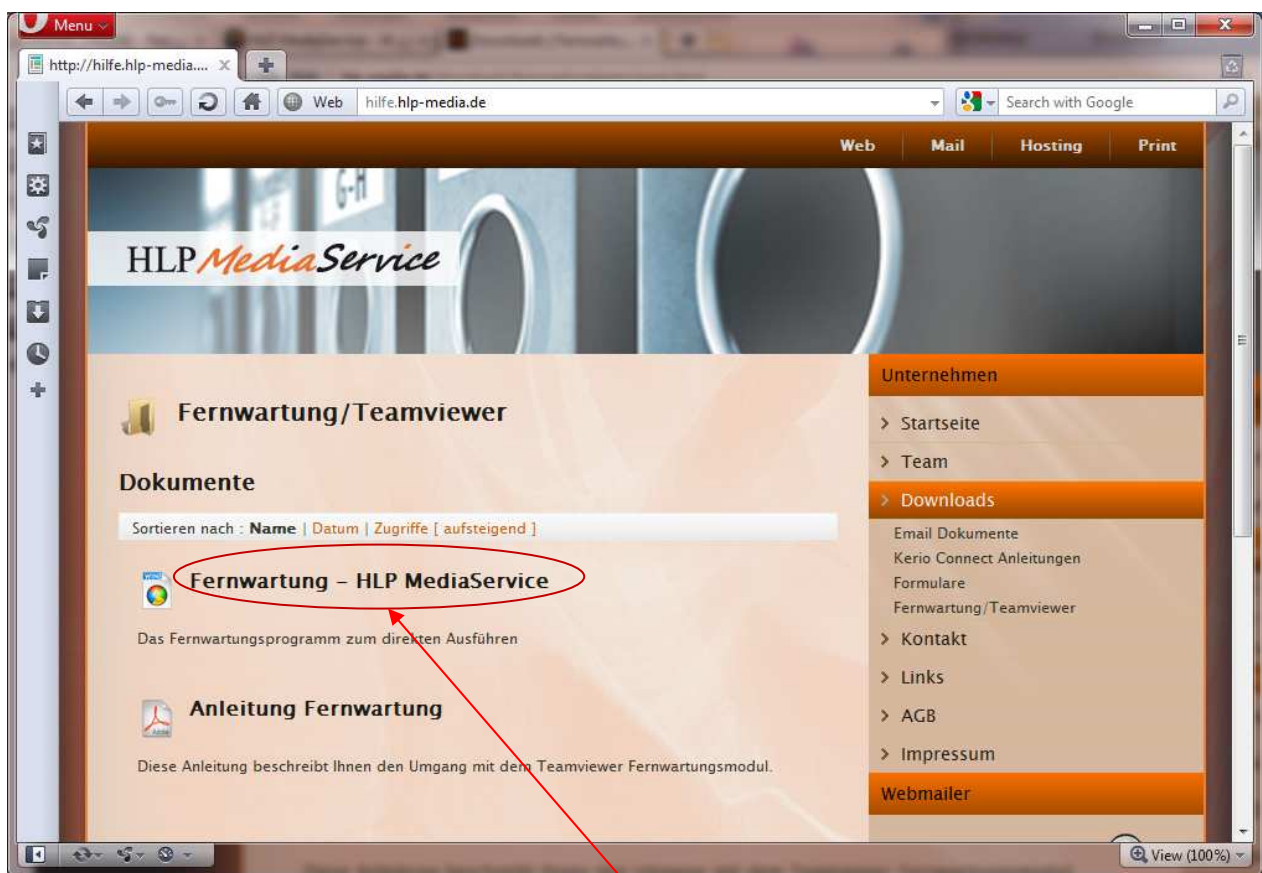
Menu

http://hilfe.hlp-media....

Web hilfe.hlp-media.de

Search with Google

Web | Mail | Hosting | Print

G-H

HLP MediaService

Fernwartung/Teamviewer

Dokumente

Sortieren nach : Name | Datum | Zugriffe [ aufsteigend ]

Fernwartung - HLP MediaService

Das Fernwartungsprogramm zum direkten Ausführen

Anleitung Fernwartung

Diese Anleitung beschreibt Ihnen den Umgang mit dem Teamviewer Fernwartungsmodul.

Unternehmen

> Startseite

> Team

> Downloads

Email Dokumente

Kerio Connect Anleitungen

Formulare

Fernwartung/Teamviewer

> Kontakt

> Links

> AGB

> Impressum

Webmailer

View (100%)